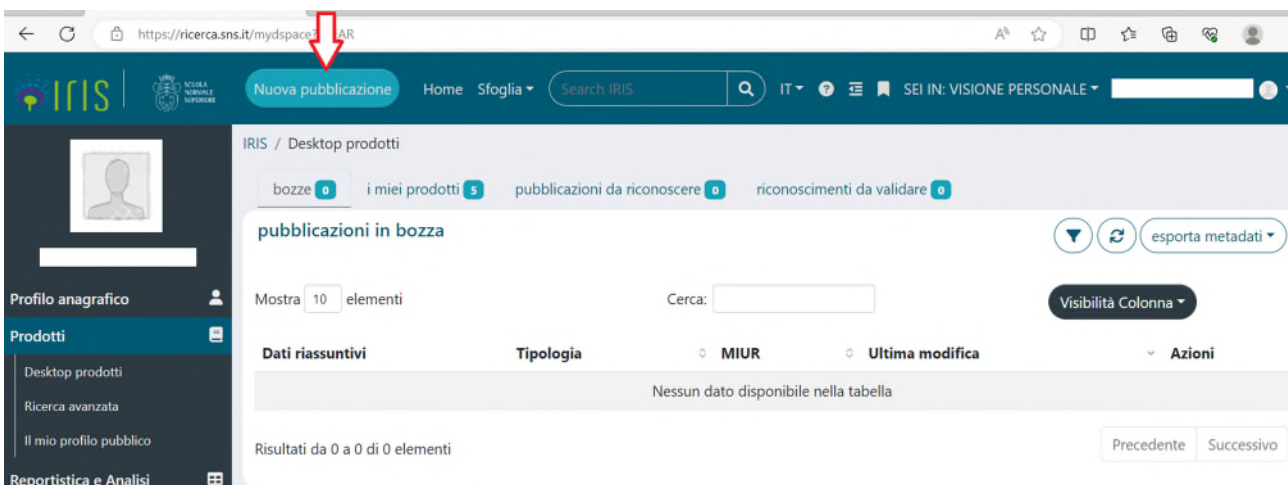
https://ricerca.sns.it/mydspace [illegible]AR

IRIS | SCUOLA NORMALE SUPERIORE

Nuova pubblicazione Home Sfoglia Search IRIS IT SEI IN: VISIONE PERSONALE

Profilo anagrafico
Prodotti
Desktop prodotti
Ricerca avanzata
Il mio profilo pubblico
Reportistica e Analisi

IRIS / Desktop prodotti

bozze 0 i miei prodotti 5 pubblicazioni da riconoscere 0 riconoscimenti da validare 0

pubblicazioni in bozza

esporta metadati

Mostra 10 elementi

Cerca:

Visibilità Colonna

| Dati riassuntivi | Tipologia | MIUR | Ultima modifica | Azioni |
|---|---|---|---|---|
| Nessun dato disponibile nella tabella | | | | |

Risultati da 0 a 0 di 0 elementi

Precedente Successivo